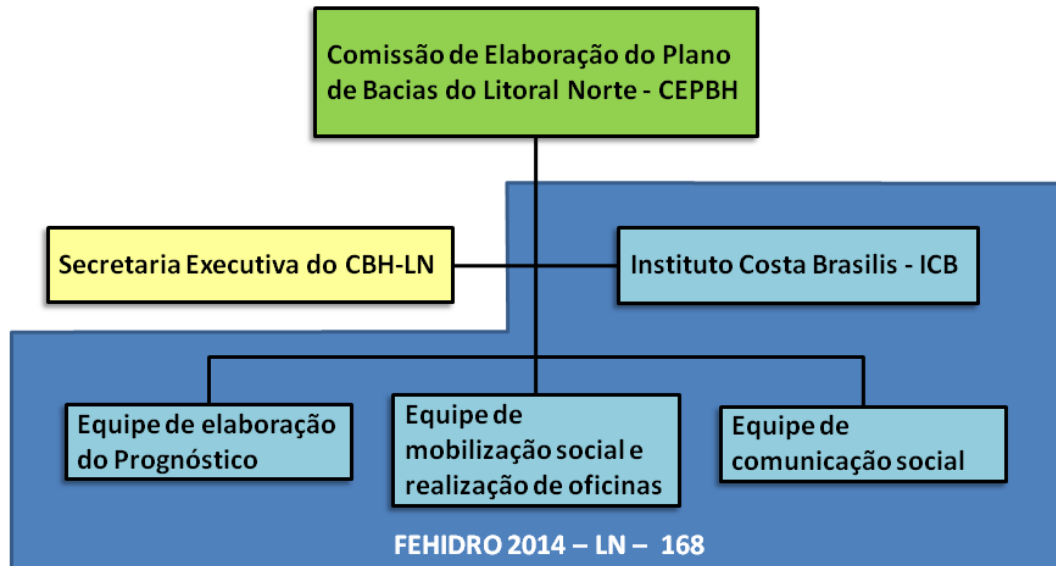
Comissão de Elaboração do Plano de Bacias do Litoral Norte - CEPBH

Secretaria Executiva do CBH-LN

Instituto Costa Brasilis - ICB

Equipe de elaboração do Prognóstico

Equipe de mobilização social e realização de oficinas

Equipe de comunicação social

FEHIDRO 2014 – LN – 168